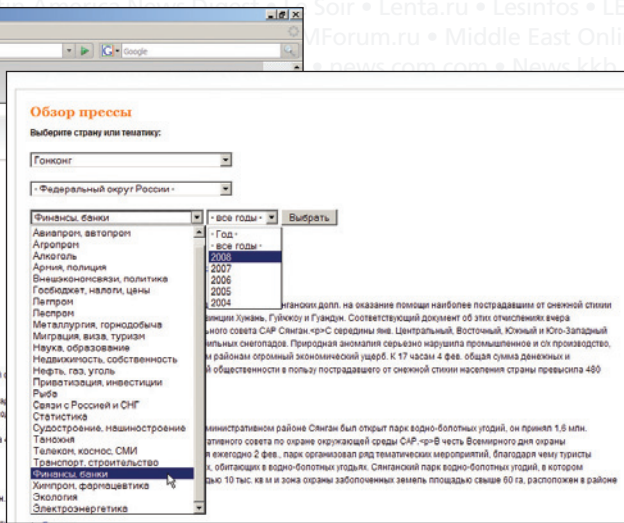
Soir • Lenta.ru • Lesinfos • LE
MForum.ru • Middle East Onli
• news.com.com • News kkb

Google

Обзор прессы

Выберите страну или тематику:

Гонконг

- Федеральный округ России -

Финансы, банки
- все годы -
Выбрать

Авиапром, автопром
Агропром
Алкоголь
Армия, полиция
Внешэкономсвязи, политика
Госбюджет, налоги, цены
Легпром
Леспром
Металлургия, горнодобыча
Миграция, виза, туризм
Наука, образование
Недвижимость, собственность
Нефть, газ, уголь
Приватизация, инвестиции
Рыба
Связи с Россией и СНГ
Статистика
Судостроение, машиностроение
Таможня
Телеком, космос, СМИ
Транспорт, строительство
Финансы, банки
Химпром, фармацевтика
Экология
Электроэнергетика

- Год -
- все годы -
2008
2007
2006
2005
2004

гонконгских долл. на оказание помощи наиболее пострадавшим от снежной стихии
инции Хунань, Гуйчжоу и Гуандун. Соответствующий документ об этих отчислениях вчера
ьного совета САР Сянган.<p>С середины янв. Центральный, Восточный, Южный и Юго-Западный
льных снегопадов. Природная аномалия серьезно нарушила промышленное и с/х производство,
районам огромный экономический ущерб. К 17 часам 4 фев. общая сумма денежных и
й общественности в пользу пострадавшего от снежной стихии населения страны превысила 480

министративном районе Сянган был открыт парк водно-болотных угодий, он принял 1,6 млн.
тивного совета по охране окружающей среды САР.<p>В честь Всемирного дня охраны
ежегодно 2 фев., парк организовал ряд тематических мероприятий, благодаря чему туристы
х, обитающих в водно-болотных угодьях. Сянганский парк водно-болотных угодий, в котором
дью 10 тыс. кв м и зона охраны заболоченных земель площадью свыше 60 га, расположен в районе